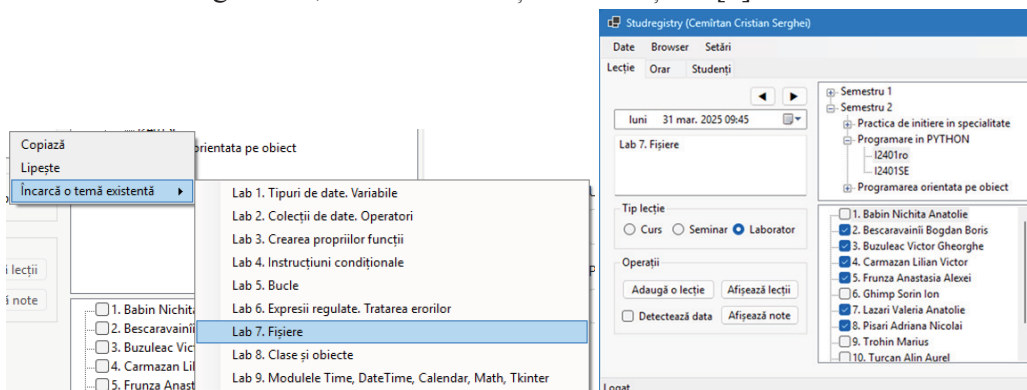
Copiază
Lipește
Încarcă o temă existentă ▸

orientata pe obiect

Lab 1. Tipuri de date. Variabile
Lab 2. Colecții de date. Operatori
Lab 3. Crearea propriilor funcții
Lab 4. Instrucțiuni condiționale
Lab 5. Bucle
Lab 6. Expresii regulate. Tratarea erorilor
Lab 7. Fișiere
Lab 8. Clase și obiecte
Lab 9. Modulele Time, DateTime, Calendar, Math, Tkinter

i lecții
ă note

1. Babin Nichit
2. Bescaravainii
3. Buzuleac Vic
4. Carmazan Lil
5. Frunza Anast

Studregistry (Cemîrtan Cristian Serghei)
Date Browser Setări
Lecție Orar Studenți
◄ ►
luni 31 mar. 2025 09:45
Lab 7. Fișiere
Tip lecție
Curs Seminar Laborator
Operații
Adaugă o lecție
Afișează lecții
Detectează data
Afișează note
Semestru 1
Semestru 2
Practica de initiere in specialitate
Programare in PYTHON
I2401ro
I2401SE
Programarea orientata pe obiect
1. Babin Nichita Anatolie
2. Bescaravainii Bogdan Boris
3. Buzuleac Victor Gheorghe
4. Carmazan Lilian Victor
5. Frunza Anastasia Alexei
6. Ghimp Sorin Ion
7. Lazari Valeria Anatolie
8. Pisari Adriana Nicolai
9. Trohin Marius
10. Turcan Alin Aurel
Logat